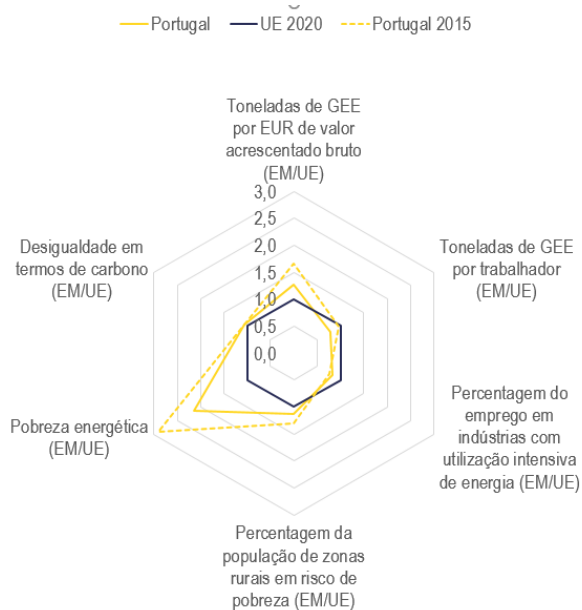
Portugal UE 2020 Portugal 2015

Toneladas de GEE por EUR de valor acrescentado bruto (EM/UE)

3,0
2,5
2,0
1,5
1,0
0,5
0,0

Toneladas de GEE por trabalhador (EM/UE)

Percentagem do emprego em indústrias com utilização intensiva de energia (EM/UE)

Percentagem da população de zonas rurais em risco de pobreza (EM/UE)

Pobreza energética (EM/UE)

Desigualdade em termos de carbono (EM/UE)